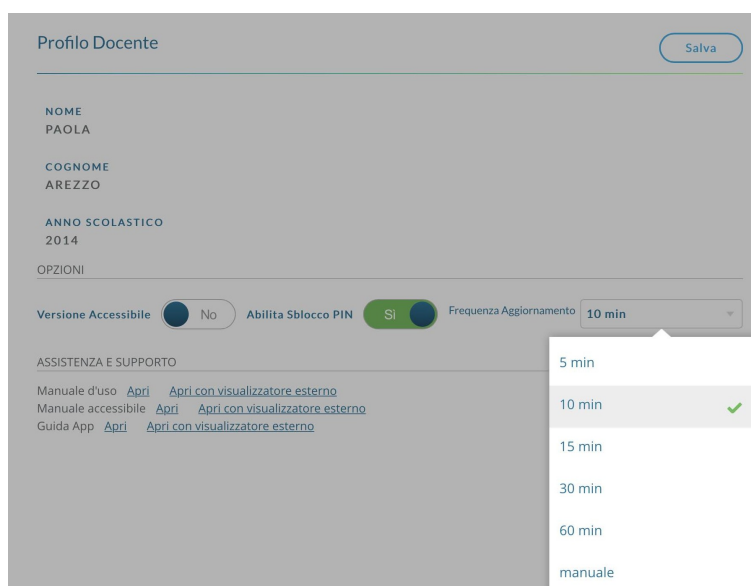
Profilo Docente

Salva

NOME
PAOLA

COGNOME
AREZZO

ANNO SCOLASTICO
2014

OPZIONI

Versione Accessibile No Abilita Sblocco PIN SI Frequenza Aggiornamento 10 min

ASSISTENZA E SUPPORTO

Manuale d'uso Apri Apri con visualizzatore esterno
Manuale accessibile Apri Apri con visualizzatore esterno
Guida App Apri Apri con visualizzatore esterno

5 min
10 min
15 min
30 min
60 min
manuale